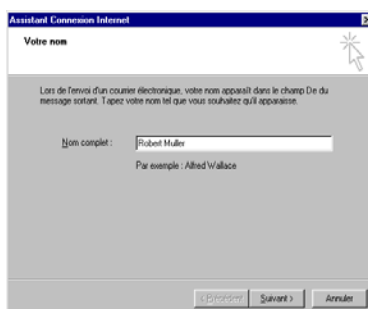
Assistant Connexion Internet

Votre nom

Lors de l'envoi d'un courrier électronique, votre nom apparaît dans le champ De du message sortant. Tapez votre nom tel que vous souhaitez qu'il apparaisse.

Nom complet : Robert Muller

Par exemple : Alfred Wallace

< Précédent Suivant > Annuler